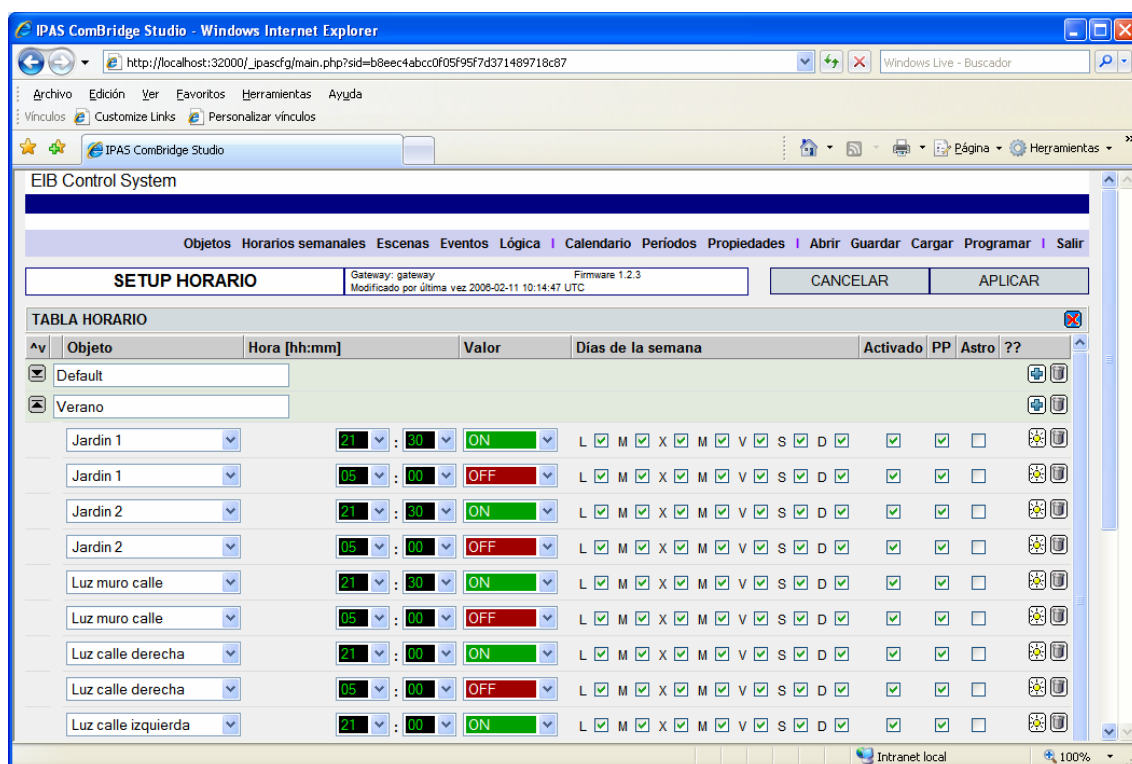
IPAS ComBridge Studio - Windows Internet Explorer

http://localhost:32000/_ipascfg/main.php?sid=b8eec4abcc0f05f95f7d371489718c87

Windows Live - Buscador

Archivo Edición Ver Favoritos Herramientas Ayuda

Vínculos Customize Links Personalizar vínculos

IPAS ComBridge Studio

Página Herramientas

EIB Control System

Objetos Horarios semanales Escenas Eventos Lógica | Calendario Períodos Propiedades | Abrir Guardar Cargar Programar | Salir

SETUP HORARIO

Gateway: gateway
Modificado por última vez 2006-02-11 10:14:47 UTC

Firmware 1.2.3

CANCELAR

APLICAR

TABLA HORARIO

| ^v | Objeto | Hora [hh:mm] | Valor | Días de la semana | Activado | PP | Astro | ?? |
|---|---|---|---|---|---|---|---|---|
| | Default | | | | | | | |
| | Verano | | | | | | | |
| | Jardin 1 | 21 : 30 | ON | L M X M V S D | | | | |
| | Jardin 1 | 05 : 00 | OFF | L M X M V S D | | | | |
| | Jardin 2 | 21 : 30 | ON | L M X M V S D | | | | |
| | Jardin 2 | 05 : 00 | OFF | L M X M V S D | | | | |
| | Luz muro calle | 21 : 30 | ON | L M X M V S D | | | | |
| | Luz muro calle | 05 : 00 | OFF | L M X M V S D | | | | |
| | Luz calle derecha | 21 : 00 | ON | L M X M V S D | | | | |
| | Luz calle derecha | 05 : 00 | OFF | L M X M V S D | | | | |
| | Luz calle izquierda | 21 : 00 | ON | L M X M V S D | | | | |

Intranet local

100%